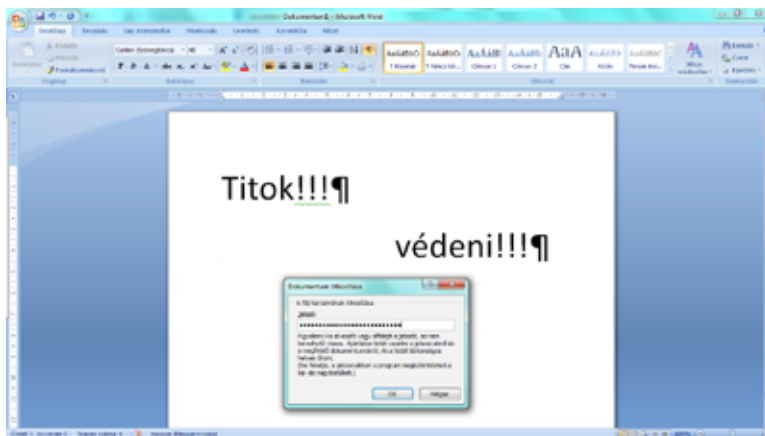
Dokumentum1 - Microsoft Word

Kezdőlap Beszúrás Lap elrendezése Hivatkozások Levelezés Korrektúra Nézet

Kivágás Másolás Formátum másolása Vágólap

Calibri (Szövegtörzs) 11 Betűtípus Bekezdés

AaBbCcDc 1 Normál AaBbCcDc 1 Nincs tér... AaBbC Címsor 1 AaBbCc Címsor 2 AaB Cím AaBbCcI Alcím AaBbCcDc Finom kie... Stílusok Stílusok módosítása

Keresés Csere Kijelölés Szerkesztés

Titok!!!¶

védeni!!!¶

Dokumentum titkosítása

A fájl tartalmának titkosítása

Jelszó:

••••••••••••••••••••••••••

Figyelem! Ha elveszti vagy elfelejti a jelszót, az nem továbbítható vissza. Ajánlatos listát vezetni a jelszavakról és a megfelelő dokumentumokról, és a listát biztonságos helyen őrizni.
(Ne feledje, a jelszavakban a program megkülönbözteti a kis- és nagybetűket.)

OK Mégse

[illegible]